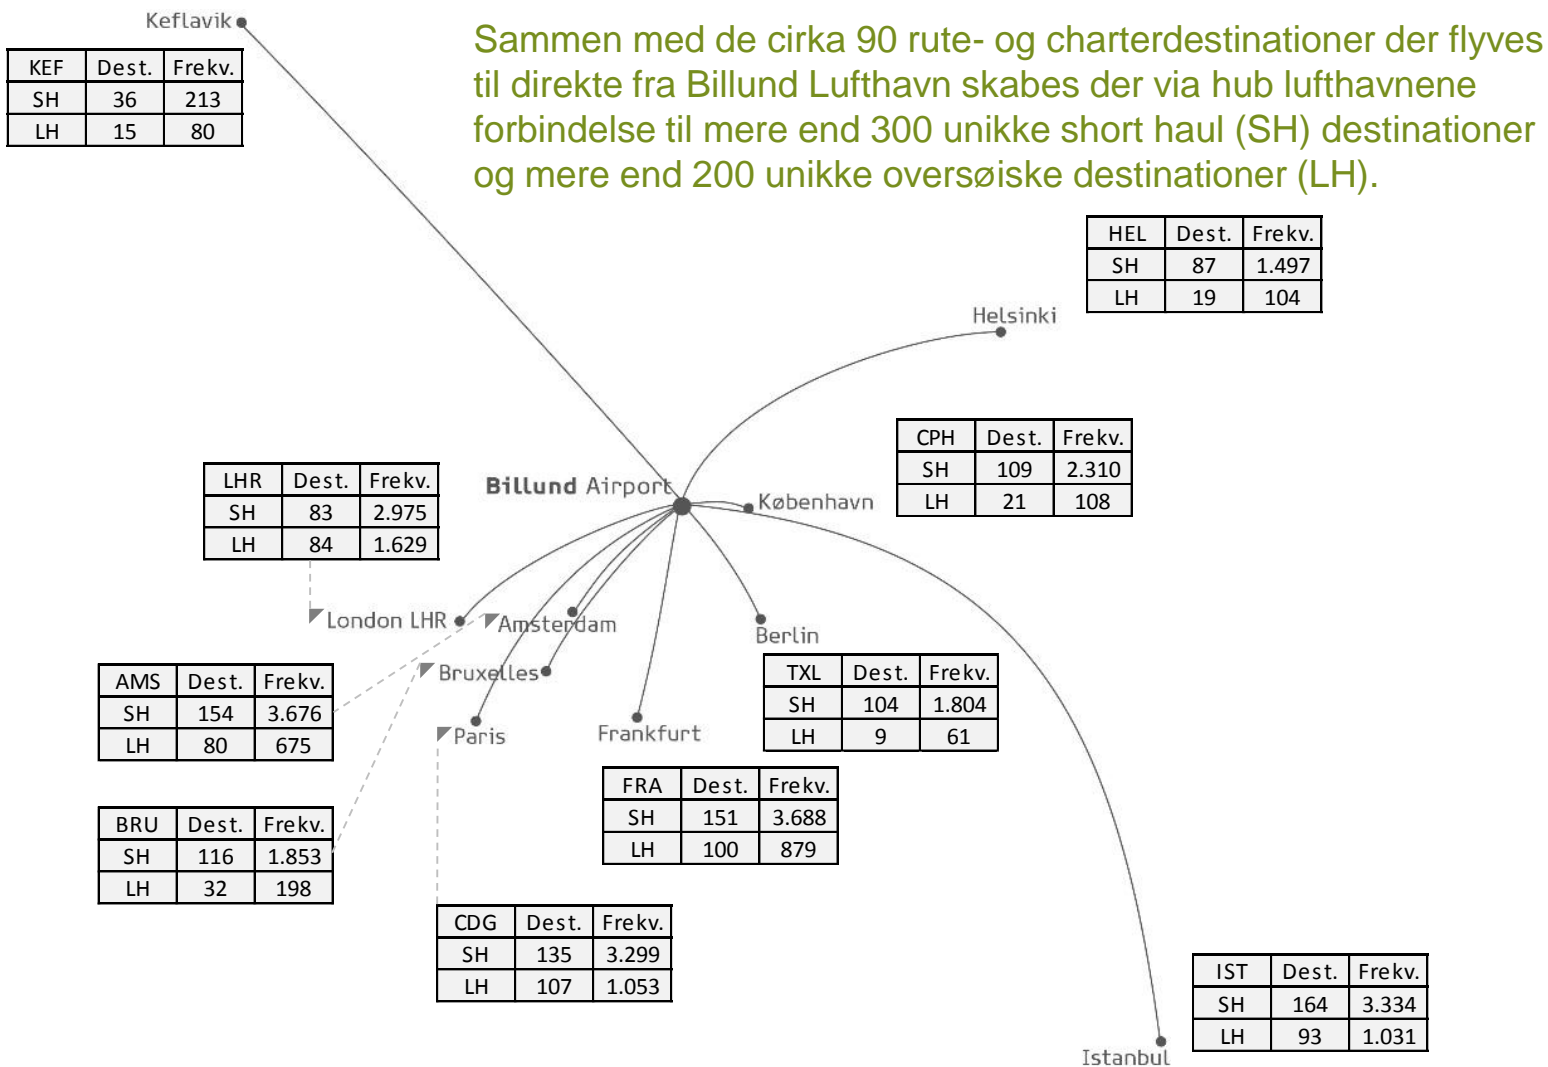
Keflavik

| KEF | Dest. | Frekv. |
|---|---|---|
| SH | 36 | 213 |
| LH | 15 | 80 |

Sammen med de cirka 90 rute- og charterdestinationer der flyves til direkte fra Billund Lufthavn skabes der via hub lufthavnene forbindelse til mere end 300 unikke short haul (SH) destinationer og mere end 200 unikke oversøiske destinationer (LH).

| HEL | Dest. | Frekv. |
|---|---|---|
| SH | 87 | 1.497 |
| LH | 19 | 104 |

Helsinki

| CPH | Dest. | Frekv. |
|---|---|---|
| SH | 109 | 2.310 |
| LH | 21 | 108 |

| LHR | Dest. | Frekv. |
|---|---|---|
| SH | 83 | 2.975 |
| LH | 84 | 1.629 |

Billund Airport

København

London LHR

Amsterdam

Berlin

Bruxelles

| AMS | Dest. | Frekv. |
|---|---|---|
| SH | 154 | 3.676 |
| LH | 80 | 675 |

| TXL | Dest. | Frekv. |
|---|---|---|
| SH | 104 | 1.804 |
| LH | 9 | 61 |

Paris

Frankfurt

| FRA | Dest. | Frekv. |
|---|---|---|
| SH | 151 | 3.688 |
| LH | 100 | 879 |

| BRU | Dest. | Frekv. |
|---|---|---|
| SH | 116 | 1.853 |
| LH | 32 | 198 |

| CDG | Dest. | Frekv. |
|---|---|---|
| SH | 135 | 3.299 |
| LH | 107 | 1.053 |

| IST | Dest. | Frekv. |
|---|---|---|
| SH | 164 | 3.334 |
| LH | 93 | 1.031 |

Istanbul